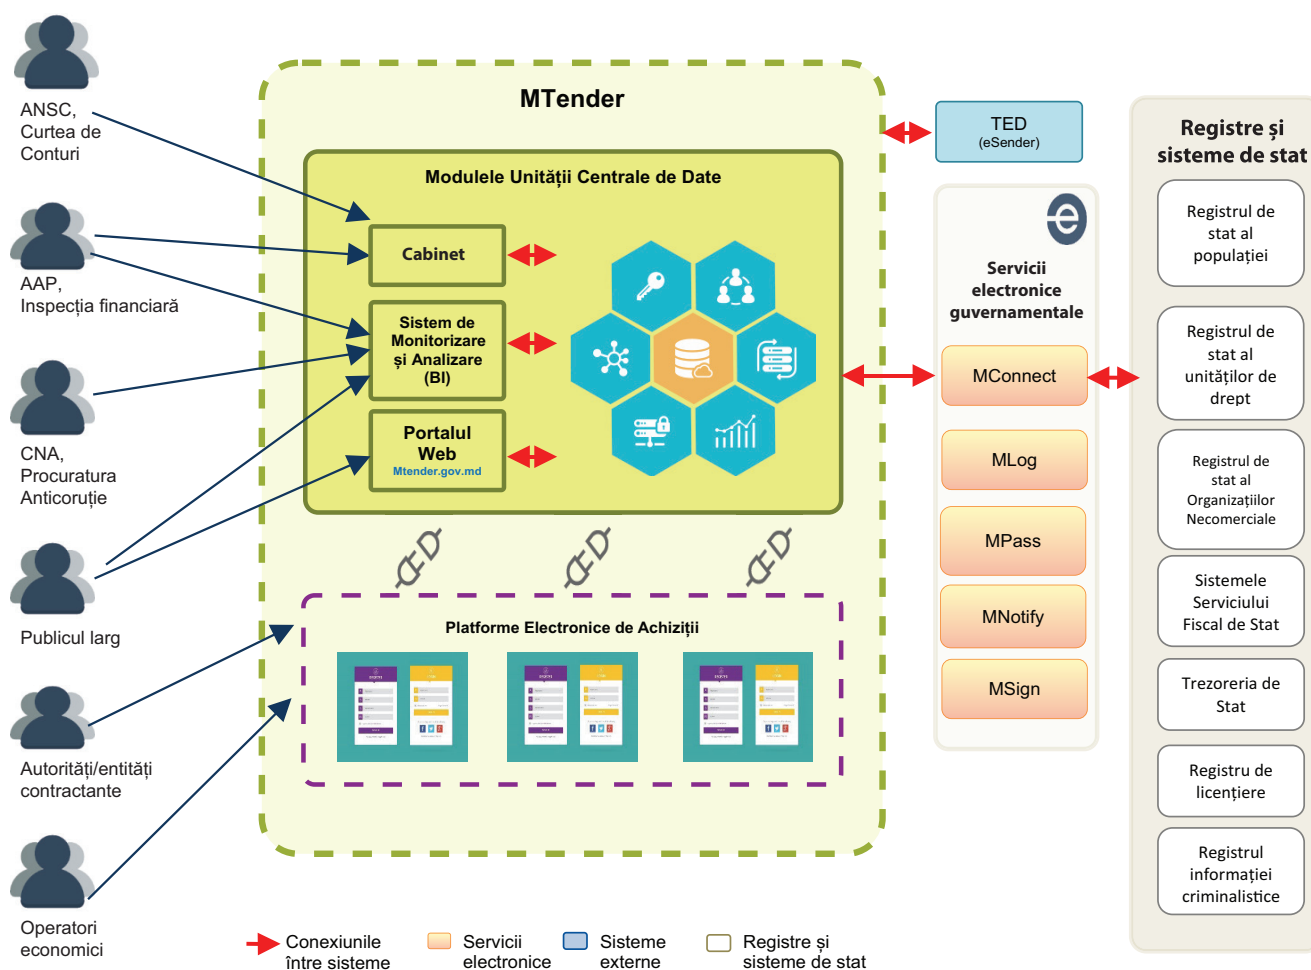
ANSC, Curtea de Conturi

AAP, Inspecția financiară

CNA, Procuratura Anticorupție

Publicul larg

Autorități/entități contractante

Operatori economici

MTender

Modulele Unității Centrale de Date

Cabinet

Sistem de Monitorizare și Analizare (BI)

Portalul Web
Mtender.gov.md

Platforme Electronice de Achiziții

TED
(eSender)

Servicii electronice guvernamentale

MConnect

MLog

MPass

MNotify

MSign

Registre și sisteme de stat

Registrul de stat al populației

Registrul de stat al unităților de drept

Registrul de stat al Organizațiilor Necomerciale

Sistemele Serviciului Fiscal de Stat

Trezoreria de Stat

Registru de licențiere

Registrul informației criminalistice

Conexiunile între sisteme

Servicii electronice

Sisteme externe

Registre și sisteme de stat